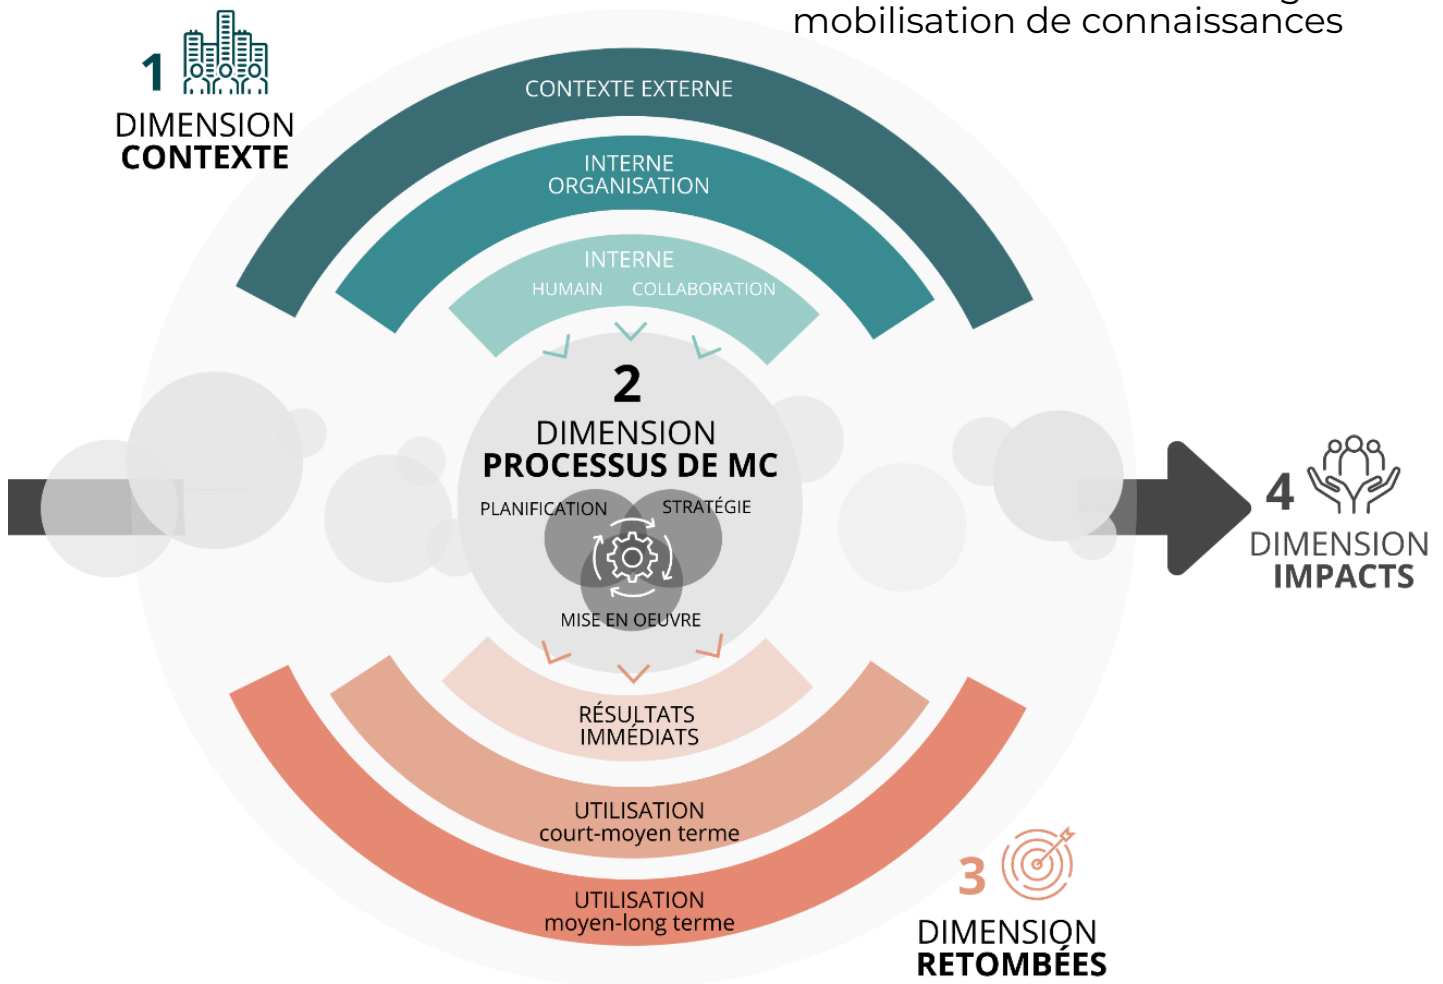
mobilisation de connaissances

1
DIMENSION
CONTEXTE

CONTEXTE EXTERNE

INTERNE
ORGANISATION

INTERNE
HUMAIN COLLABORATION

2
DIMENSION
PROCESSUS DE MC

PLANIFICATION STRATÉGIE

MISE EN OEUVRE

4
DIMENSION
IMPACTS

RÉSULTATS
IMMÉDIATS

UTILISATION
court-moyen terme

UTILISATION
moyen-long terme

3
DIMENSION
RETOMBÉES